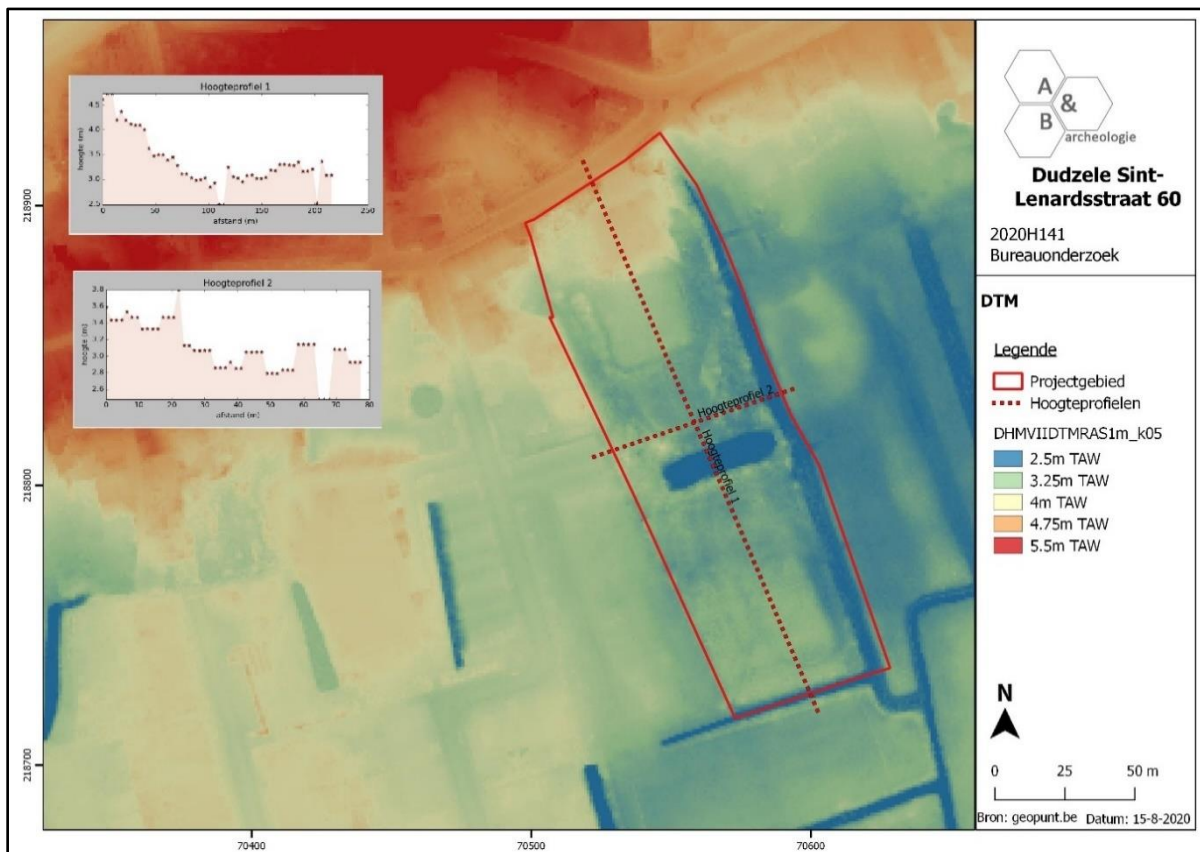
Hoogteprofiel 1

hoogte (m)

4.5
4.0
3.5
3.0
2.5

0 50 100 150 200 250

afstand (m)

Hoogteprofiel 2

hoogte (m)

2.8
3.6
3.4
3.2
3.0
2.8
2.6

0 10 20 30 40 50 60 70 80

afstand (m)

218900

218800

218700

70400 70500 70600

Hoogteprofiel 2

Hoogteprofiel 1

A & B archeologie

Dudzele Sint-Lenardsstraat 60

2020H141
Bureauonderzoek

DTM

Legende

Projectgebied
Hoogteprofielen

DHMVIIDTMRAS1m_k05

2.5m TAW
3.25m TAW
4m TAW
4.75m TAW
5.5m TAW

N

0 25 50 m

Bron: geopunt.be Datum: 15-8-2020